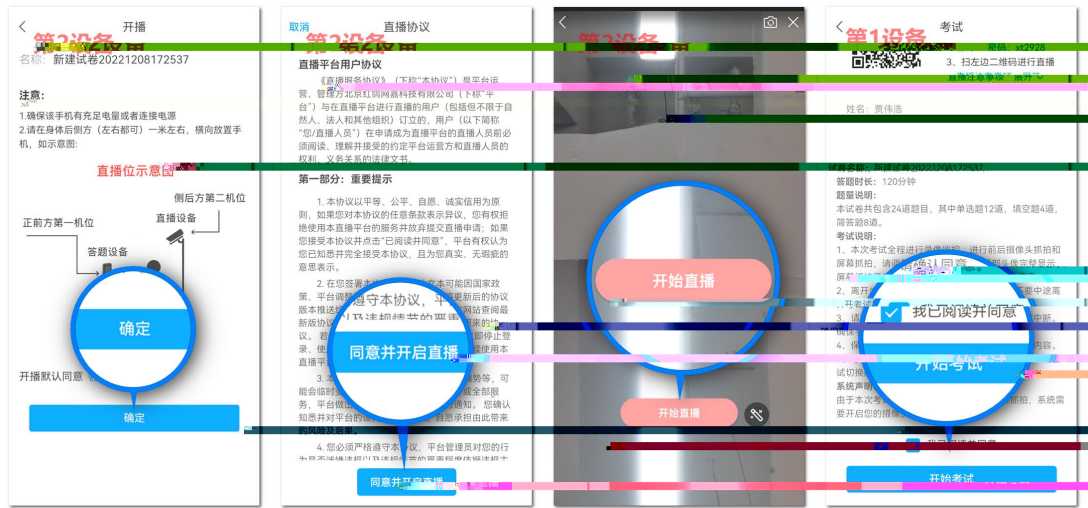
开播

第2设备

名称：新建试卷20221208172537

注意：

1.确保该手机有充足电量或连接电源

2.请在身体后侧方（左右都可）一米左右，横向放置手机，如示意图：

直播位示意图

侧后方第二机位

直播设备

正前方第一机位

答题设备

确定

开播默认同意

确定

取消 直播协议

第2设备

直播平台用户协议

《直播服务协议》（下称"本协议"）是平台运营、管理方北京红码网嘉科技有限公司（下称"平台"）与在直播平台进行直播的用户（包括但不限于自然人、法人和其他组织）订立的，用户（以下简称"您/直播人员"）在申请成为直播平台的直播人员前必须仔细阅读、理解并接受的约定平台运营方和直播人员的权利、义务关系的法律文书。

第一部分：重要提示

1. 本协议以平等、公平、自愿、诚实信用为原则，如果您对本协议的任意条款表示异议，您有权拒绝使用本直播平台的服务并放弃提交直播申请；如果您接受本协议并点击"已阅读并同意"，平台有权认为您已知悉并完全接受本协议，且为您真实、无瑕疵的意思表示。

2. 在您签署本协议 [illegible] 本可能因国家政策、平台调整 遵守本协议， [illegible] 更新后的协议版本推送 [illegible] 网站查阅最新版协议 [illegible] 议，若 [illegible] 即停止登录，使 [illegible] 使用本直播平台

同意并开启直播

3. 本 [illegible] 势等，可能会临时 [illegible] 或全部服务，平台 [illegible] 知。您确认知悉并对平台的 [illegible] 自愿承担由此带来的风险及后果。

4. 您必须严格遵守本协议，平台管理员对您的行为是否违规违约以及违规情节的严重程度做出 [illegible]

同意并开启直播

第2设备

开始直播

开始直播

考试

第1设备

码：xt2928

3、扫左边二维码进行直播

直播注意事项 展开

姓名：贾伟浩

试卷名称：新建试卷20221208172537

答题时长：120分钟

题量说明：

本试卷共包含24道题目，其中单选题12道，填空题4道，简答题8道。

考试说明：

1、本次考试全程进行录像监控，进行前后摄像头抓拍和屏幕抓拍，请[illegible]确认同意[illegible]

2、离开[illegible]

我已阅读并同意

开始考试

试切换

系统声明

由于本次考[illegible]抓拍，系统需要开启您的摄像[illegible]

我已阅读并同意

开始考试